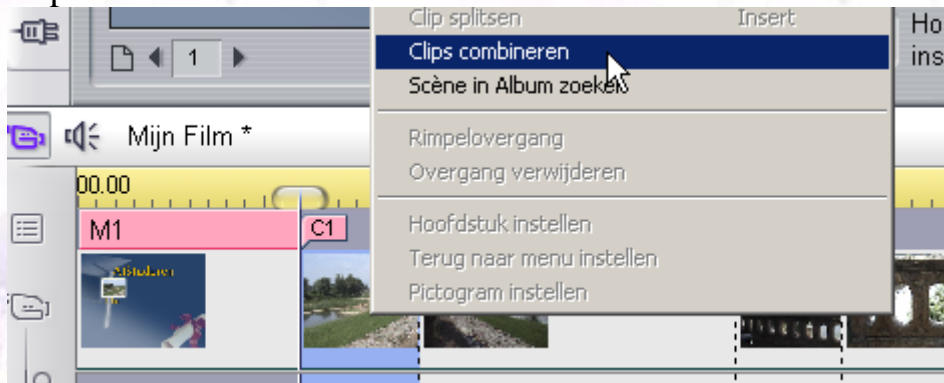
1

Mijn Film *

00.00

M1

C1

Clip splitsen Insert

Clips combineren

Scène in Album zoeken

Rimpelovergang

Overgang verwijderen

Hoofdstuk instellen

Terug naar menu instellen

Pictogram instellen

Ho

ins